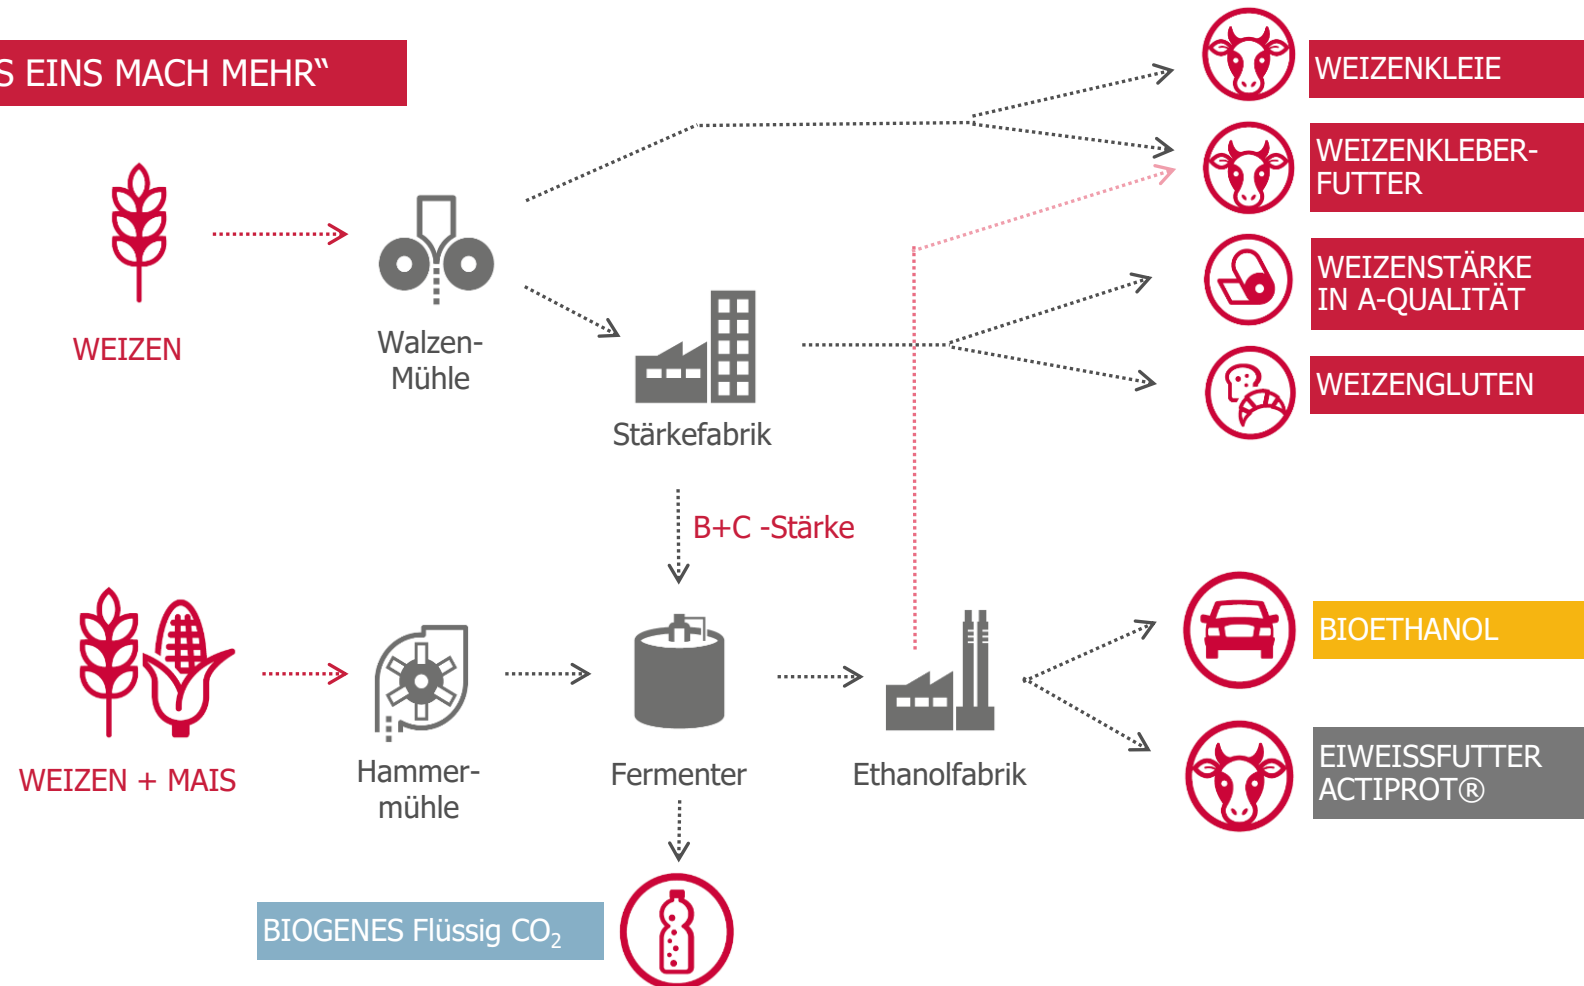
S EINS MACH MEHR“

WEIZEN

Walzen-Mühle

Stärkefabrik

WEIZENKLEIE

WEIZENKLEBER-FUTTER

WEIZENSTÄRKE IN A-QUALITÄT

WEIZENGLUTEN

B+C -Stärke

WEIZEN + MAIS

Hammer-mühle

Fermenter

Ethanolfabrik

BIOETHANOL

EIWEISSFUTTER ACTIPROT®

BIOGENES Flüssig $CO_2$